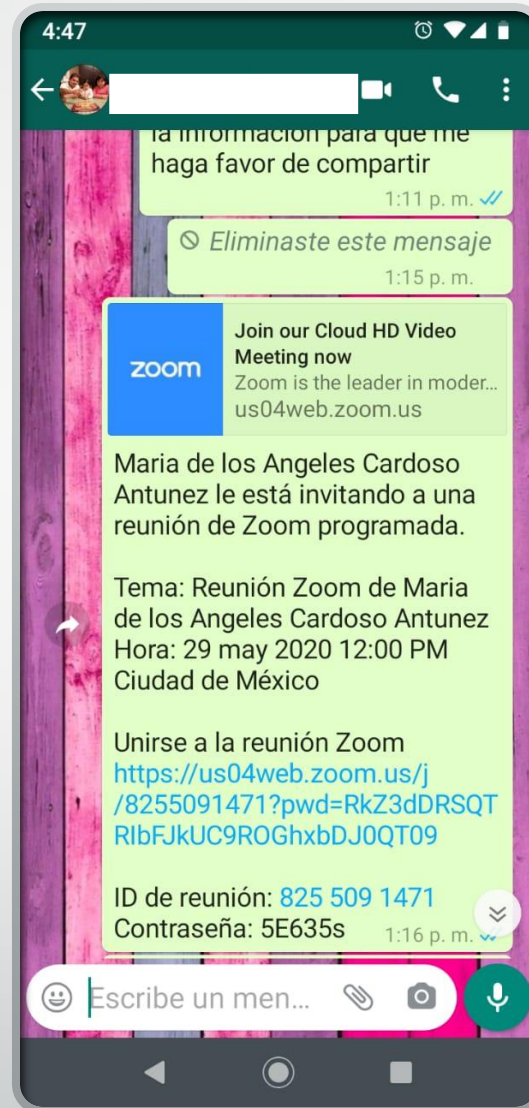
4:47

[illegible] haga favor de compartir
1:11 p. m.

Eliminaste este mensaje
1:15 p. m.

zoom
Join our Cloud HD Video Meeting now
Zoom is the leader in moder...
us04web.zoom.us

Maria de los Angeles Cardoso Antunez le está invitando a una reunión de Zoom programada.

Tema: Reunión Zoom de Maria de los Angeles Cardoso Antunez
Hora: 29 may 2020 12:00 PM Ciudad de México

Unirse a la reunión Zoom
https://us04web.zoom.us/j/8255091471?pwd=RkZ3dDRSQTRlbFJkUC9ROGhxbDJ0QT09

ID de reunión: 825 509 1471
Contraseña: 5E635s
1:16 p. m.

Escribe un men...